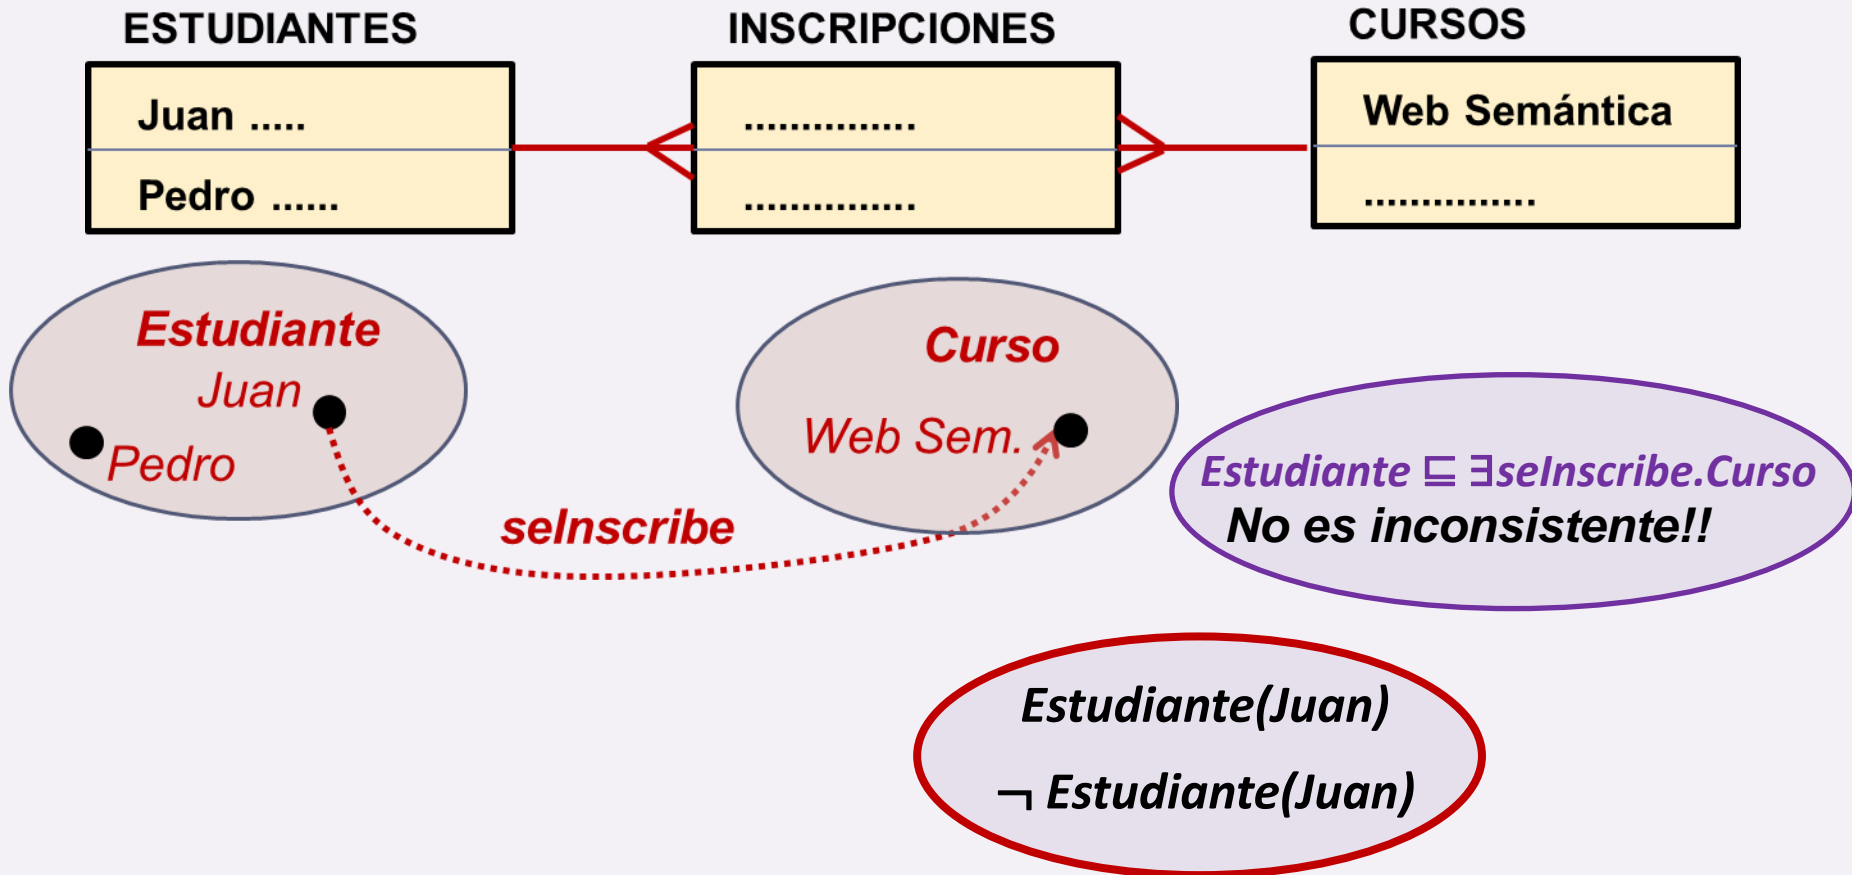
ESTUDIANTES

| Juan ..... |
|---|
| Pedro ...... |

INSCRIPCIONES

| ............... |
|---|
| ............... |

CURSOS

| Web Semántica |
|---|
| ............... |

Estudiante

Juan

Pedro

Curso

Web Sem.

seInscribe

Estudiante $\sqsubseteq \exists$seInscribe.Curso

No es inconsistente!!

Estudiante(Juan)

$\neg$ Estudiante(Juan)